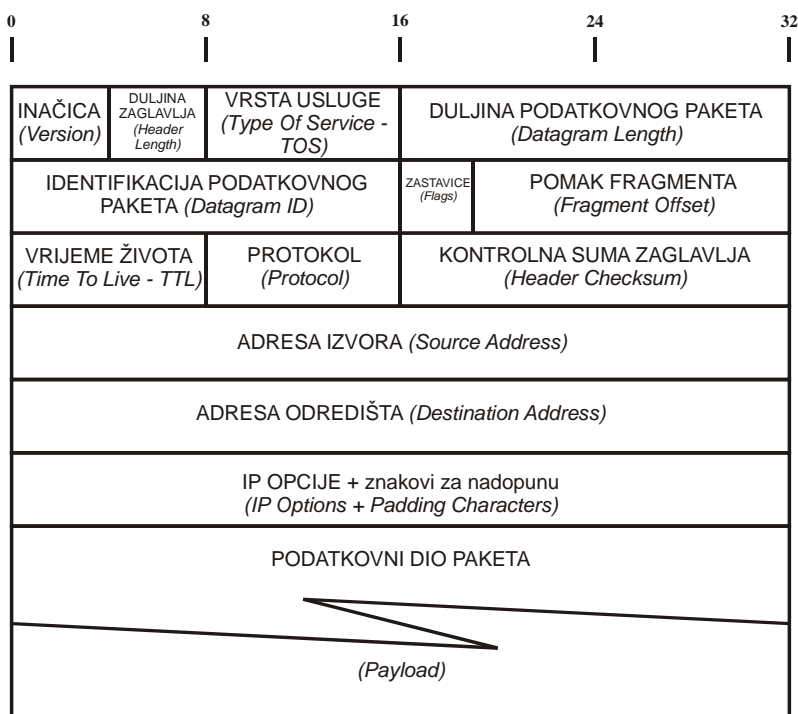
0 8 16 24 32

INAČICA *(Version)*

DULJINA ZAGLAVLJA *(Header Length)*

VRSTA USLUGE *(Type Of Service - TOS)*

DULJINA PODATKOVNOG PAKETA *(Datagram Length)*

IDENTIFIKACIJA PODATKOVNOG PAKETA *(Datagram ID)*

ZASTAVICE *(Flags)*

POMAK FRAGMENTA *(Fragment Offset)*

VRIJEME ŽIVOTA *(Time To Live - TTL)*

PROTOKOL *(Protocol)*

KONTROLNA SUMA ZAGLAVLJA *(Header Checksum)*

ADRESA IZVORA *(Source Address)*

ADRESA ODREDIŠTA *(Destination Address)*

IP OPCIJE + znakovi za nadopunu *(IP Options + Padding Characters)*

PODATKOVNI DIO PAKETA

*(Payload)*